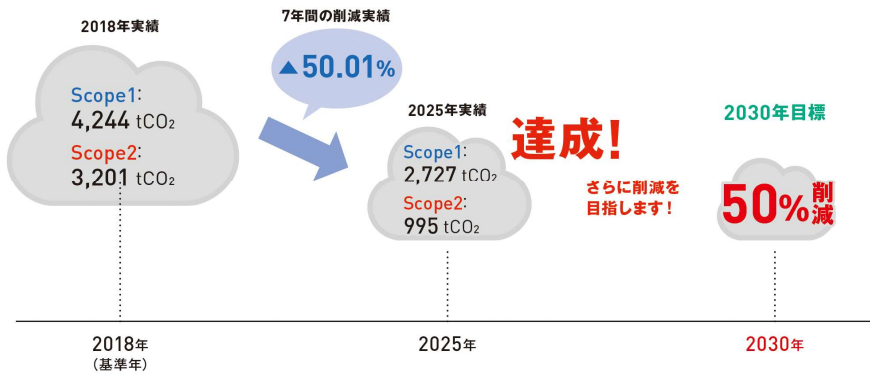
2018年実績

Scope1:
4,244 $tCO_2$
Scope2:
3,201 $tCO_2$

7年間の削減実績
▲50.01%

2025年実績

Scope1:
2,727 $tCO_2$
Scope2:
995 $tCO_2$

達成!

さらに削減を目指します!

2030年目標

50%削減

2018年
(基準年)

2025年

2030年